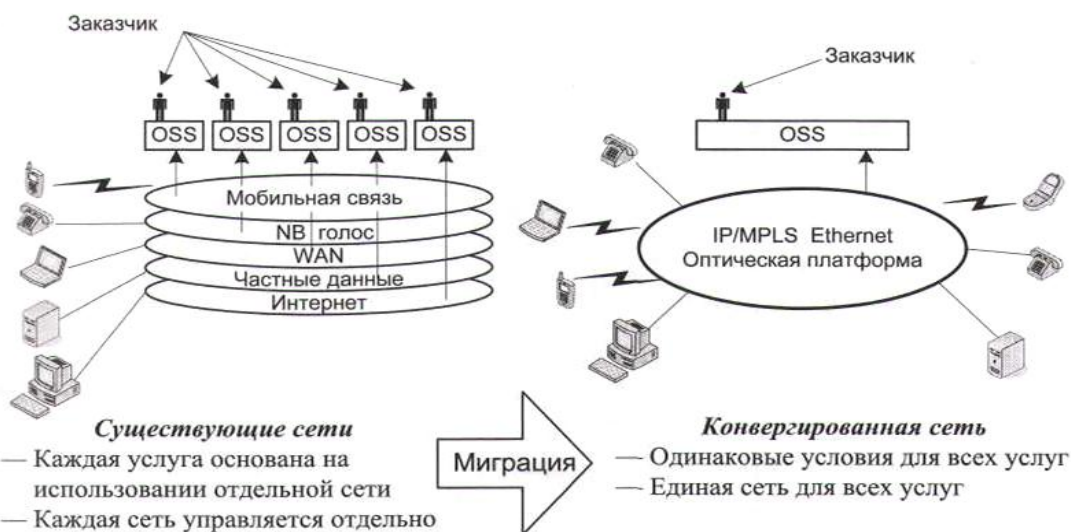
Заказчик

OSS OSS OSS OSS OSS

Мобильная связь
NB голос
WAN
Частные данные
Интернет

Заказчик

OSS

IP/MPLS Ethernet
Оптическая платформа

*Существующие сети*
— Каждая услуга основана на использовании отдельной сети
— Каждая сеть управляется отдельно

Миграция

*Конвергированная сеть*
— Одинаковые условия для всех услуг
— Единая сеть для всех услуг